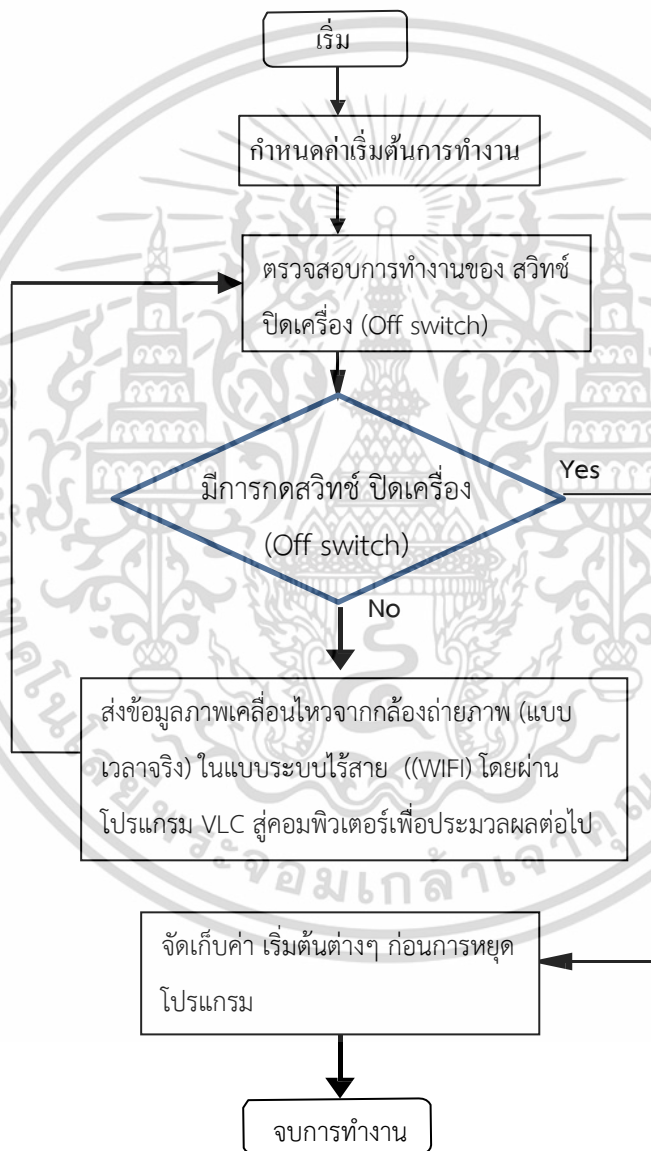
เริ่ม

กำหนดค่าเริ่มต้นการทำงาน

ตรวจสอบการทำงานของ สวิทช์ ปิดเครื่อง (Off switch)

มีการกดสวิทช์ ปิดเครื่อง (Off switch)

Yes

No

ส่งข้อมูลภาพเคลื่อนไหวจากกล้องถ่ายภาพ (แบบเวลาจริง) ในแบบระบบไร้สาย ((WIFI) โดยผ่านโปรแกรม VLC สู่คอมพิวเตอร์เพื่อประมวลผลต่อไป

จัดเก็บค่า เริ่มต้นต่างๆ ก่อนการหยุดโปรแกรม

จบการทำงาน